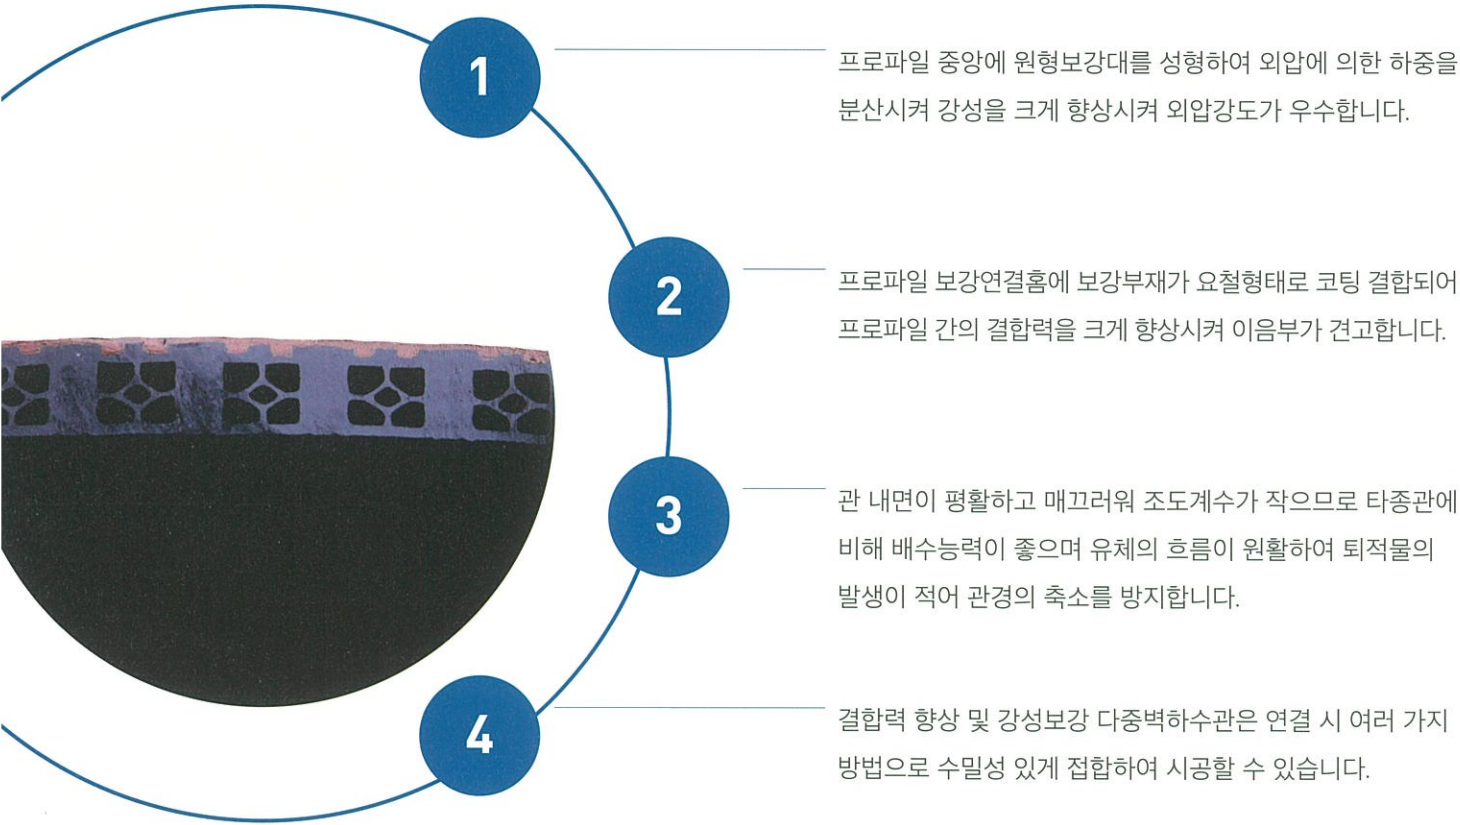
1

프로파일 중앙에 원형보강대를 성형하여 외압에 의한 하중을 분산시켜 강성을 크게 향상시켜 외압강도가 우수합니다.

2

프로파일 보강연결홈에 보강부재가 요철형태로 코팅 결합되어 프로파일 간의 결합력을 크게 향상시켜 이음부가 견고합니다.

3

관 내면이 평활하고 매끄러워 조도계수가 작으므로 타종관에 비해 배수능력이 좋으며 유체의 흐름이 원활하여 퇴적물의 발생이 적어 관경의 축소를 방지합니다.

4

결합력 향상 및 강성보강 다중벽하수관은 연결 시 여러 가지 방법으로 수밀성 있게 접합하여 시공할 수 있습니다.